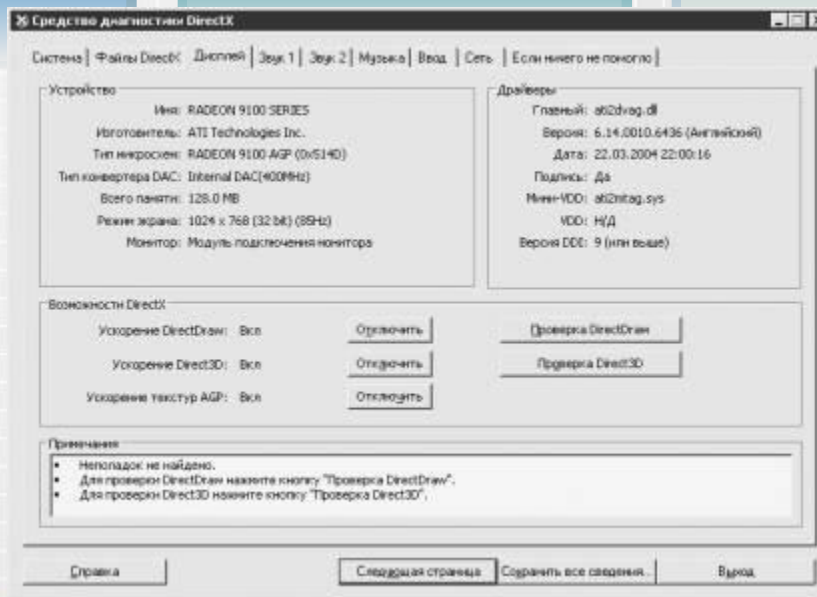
Средство диагностики DirectX

Система | Файлы DirectX | Дисплей | Звук 1 | Звук 2 | Музыка | Ввод | Сеть | Если ничего не помогло

Устройство

Имя: RADEON 9100 SERIES
Изготовитель: ATI Technologies Inc.
Тип микросхем: RADEON 9100 AGP (0x514D)
Тип конвертера DAC: Internal DAC(400MHz)
Всего памяти: 128.0 MB
Режим экрана: 1024 x 768 (32 bit) (85Hz)
Монитор: Модуль подключения монитора

Драйверы

Главный: ati2dvag.dll
Версия: 6.14.0010.6436 (Английский)
Дата: 22.03.2004 22:00:16
Подпись: Да
Мини-VDD: ati2mtag.sys
VDD: Н/Д
Версия DDI: 9 (или выше)

Возможности DirectX

Ускорение DirectDraw: Вкл
Отключить
Проверка DirectDraw
Ускорение Direct3D: Вкл
Отключить
Проверка Direct3D
Ускорение текстур AGP: Вкл
Отключить

Примечания

• Неполадок не найдено.
• Для проверки DirectDraw нажмите кнопку "Проверка DirectDraw".
• Для проверки Direct3D нажмите кнопку "Проверка Direct3D".

Справка
Следующая страница
Сохранить все сведения...
Выход